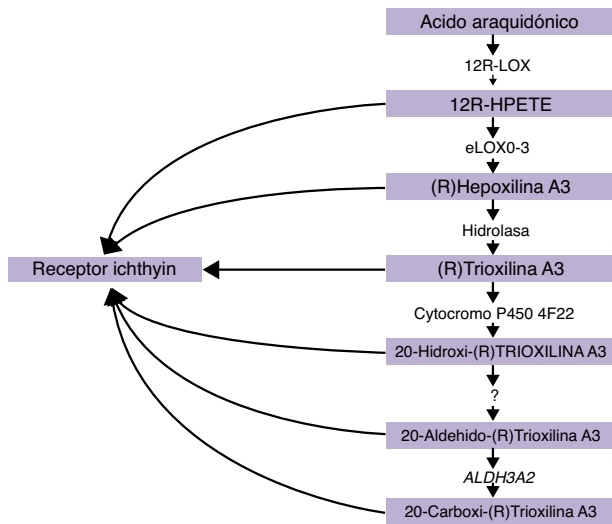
Acido araquidónico

12R-LOX

12R-HPETE

eLOX0-3

(R)Hepoxilina A3

Hidrolasa

Receptor ichthyin

(R)Trioxilina A3

Cytocromo P450 4F22

20-Hidroxi-(R)TRIOXILINA A3

?

20-Aldehido-(R)Trioxilina A3

ALDH3A2

20-Carboxi-(R)Trioxilina A3